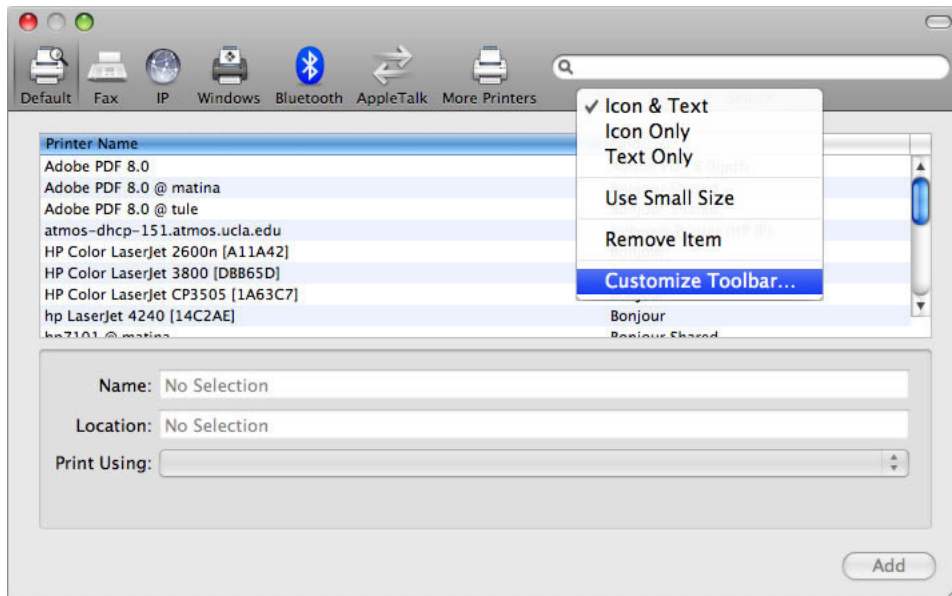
Default Fax IP Windows Bluetooth AppleTalk More Printers

✓ Icon & Text
Icon Only
Text Only
Use Small Size
Remove Item
Customize Toolbar...

| Printer Name | |
|---|---|
| Adobe PDF 8.0 | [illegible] |
| Adobe PDF 8.0 @ matina | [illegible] |
| Adobe PDF 8.0 @ tule | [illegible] |
| atmos-dhcp-151.atmos.ucla.edu | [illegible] |
| HP Color LaserJet 2600n [A11A42] | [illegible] |
| HP Color LaserJet 3800 [DBB65D] | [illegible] |
| HP Color LaserJet CP3505 [1A63C7] | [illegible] |
| hp LaserJet 4240 [14C2AE] | Bonjour |
| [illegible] | Bonjour Shared |

Name: No Selection
Location: No Selection
Print Using:

Add